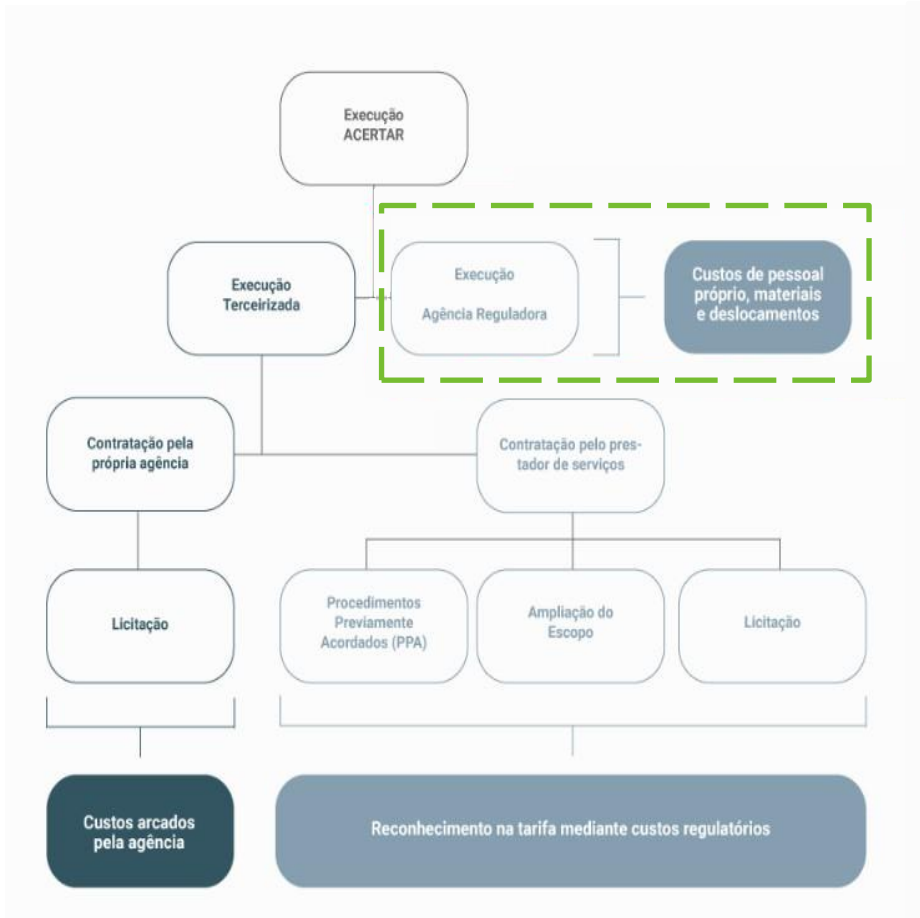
Execução ACERTAR

Execução Terceirizada

Execução

Agência Reguladora

Custos de pessoal próprio, materiais e deslocamentos

Contratação pela própria agência

Contratação pelo prestador de serviços

Licitação

Procedimentos Previamente Acordados (PPA)

Ampliação do Escopo

Licitação

Custos arcados pela agência

Reconhecimento na tarifa mediante custos regulatórios